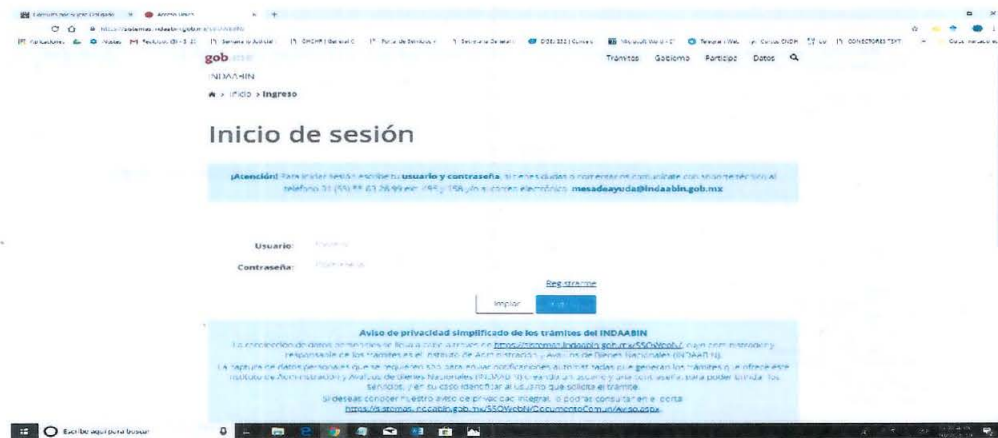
gob.mx

Trámites Gobierno Participa Datos

INDAABIN

Inicio > Ingreso

Inicio de sesión

¡Atención! Para iniciar sesión escribe tu usuario y contraseña, si tienes dudas o consultas comunícate con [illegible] al teléfono 01 (55) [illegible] ext. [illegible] y/o al correo electrónico mesadeayuda@indaabin.gob.mx

Usuario: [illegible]

Contraseña: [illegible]

Registrarme

Limpiar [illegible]

Aviso de privacidad simplificado de los trámites del INDAABIN

La recolección de datos personales se lleva a cabo a través de https://sistemas.indaabin.gob.mx/SSOWeb/, cuyo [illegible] y responsable de los trámites es el Instituto de Administración y Avalúos de Bienes Nacionales (INDAABIN).

La captura de datos personales que se requieren son para enviar notificaciones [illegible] que generan los trámites que ofrece este Instituto de Administración y Avalúos de Bienes Nacionales (INDAABIN) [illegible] servicios, y en su caso identificar al usuario que solicita el trámite.

Si deseas conocer nuestro aviso de privacidad integral, lo podrás consultar en el portal https://sistemas.indaabin.gob.mx/SSOWeb/DocumentoComun/Aviso.aspx

Escribe aquí para buscar